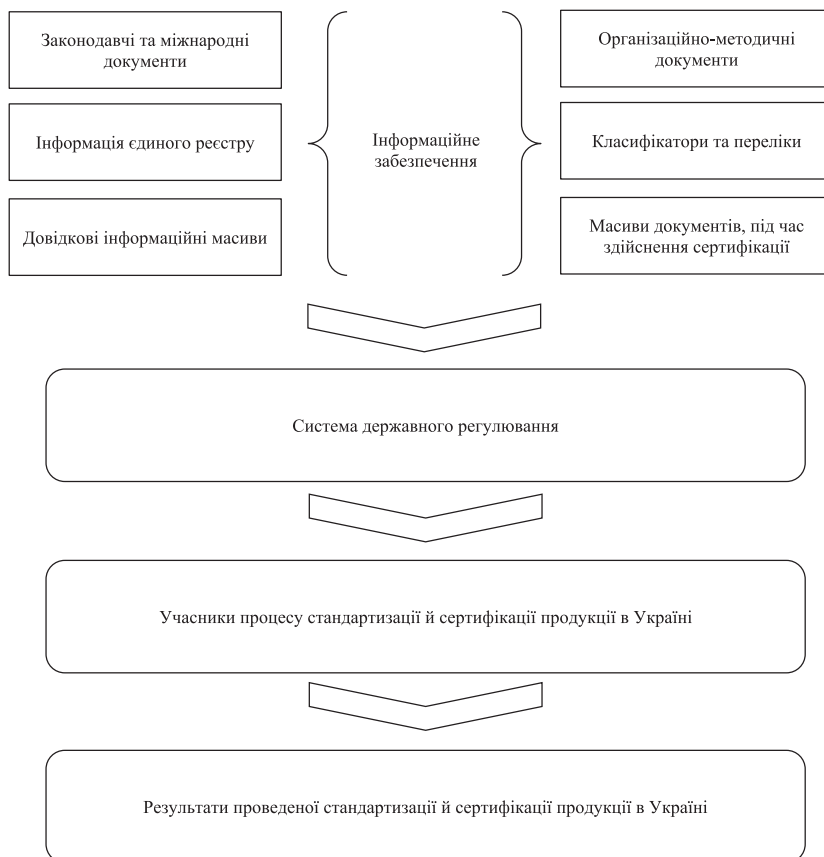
Законодавчі та міжнародні документи

Інформація єдиного реєстру

Довідкові інформаційні масиви

Інформаційне забезпечення

Організаційно-методичні документи

Класифікатори та переліки

Масиви документів, під час здійснення сертифікації

Система державного регулювання

Учасники процесу стандартизації й сертифікації продукції в Україні

Результати проведеної стандартизації й сертифікації продукції в Україні